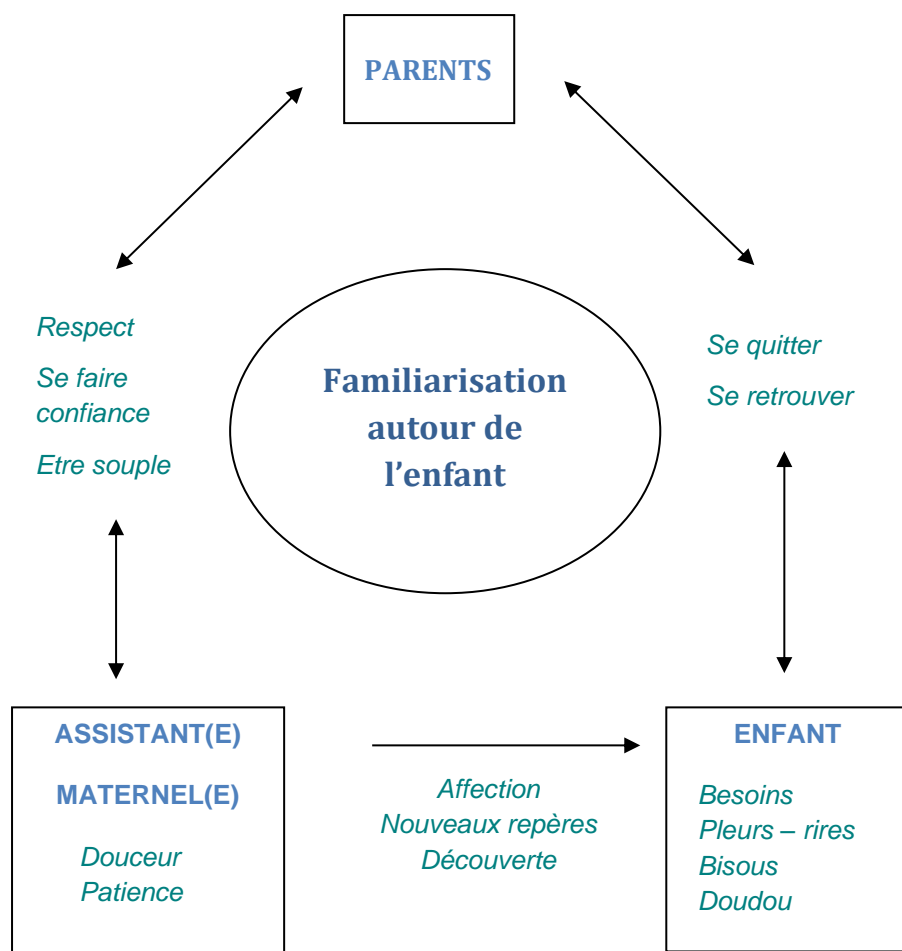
PARENTS

Respect

Se faire confiance

Etre souple

Familiarisation autour de l'enfant

Se quitter

Se retrouver

ASSISTANT(E)

MATERNEL(E)

Douceur
Patience

Affection
Nouveaux repères
Découverte

ENFANT

Besoins
Pleurs – rires
Bisous
Doudou